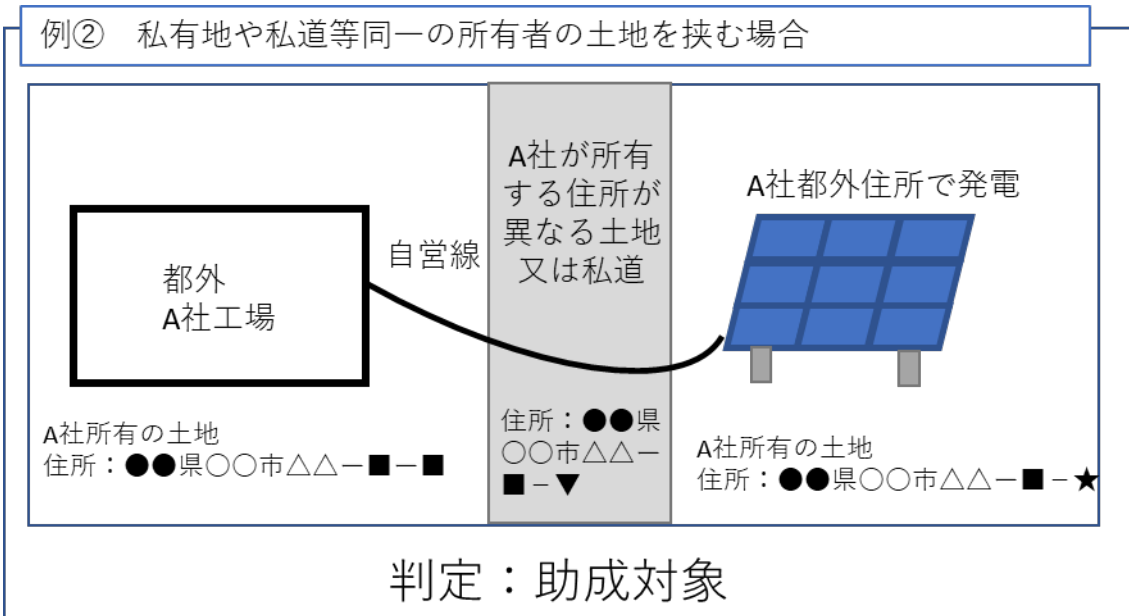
例②　私有地や私道等同一の所有者の土地を挟む場合

都外
A社工場

自営線

A社が所有する住所が異なる土地又は私道

A社都外住所で発電

A社所有の土地
住所：●●県○○市△△－■－■

住所：●●県○○市△△－■－▼

A社所有の土地
住所：●●県○○市△△－■－★

判定：助成対象